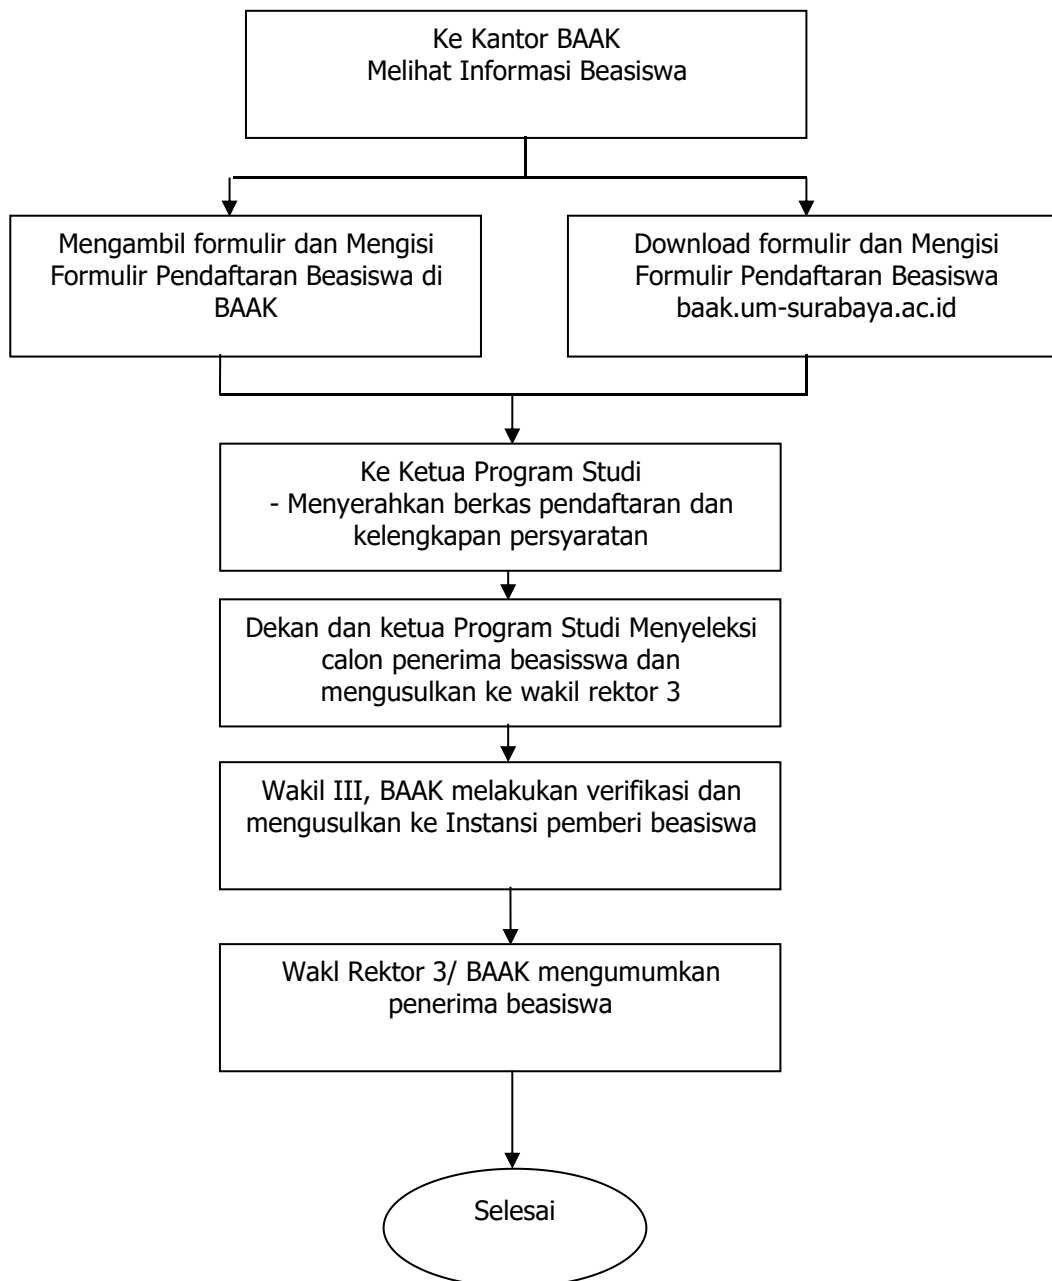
Ke Kantor BAAK
Melihat Informasi Beasiswa

Mengambil formulir dan Mengisi Formulir Pendaftaran Beasiswa di BAAK

Download formulir dan Mengisi Formulir Pendaftaran Beasiswa baak.um-surabaya.ac.id

Ke Ketua Program Studi
- Menyerahkan berkas pendaftaran dan kelengkapan persyaratan

Dekan dan ketua Program Studi Menyeleksi calon penerima beasisswa dan mengusulkan ke wakil rektor 3

Wakil III, BAAK melakukan verifikasi dan mengusulkan ke Instansi pemberi beasiswa

Wakl Rektor 3/ BAAK mengumumkan penerima beasiswa

Selesai